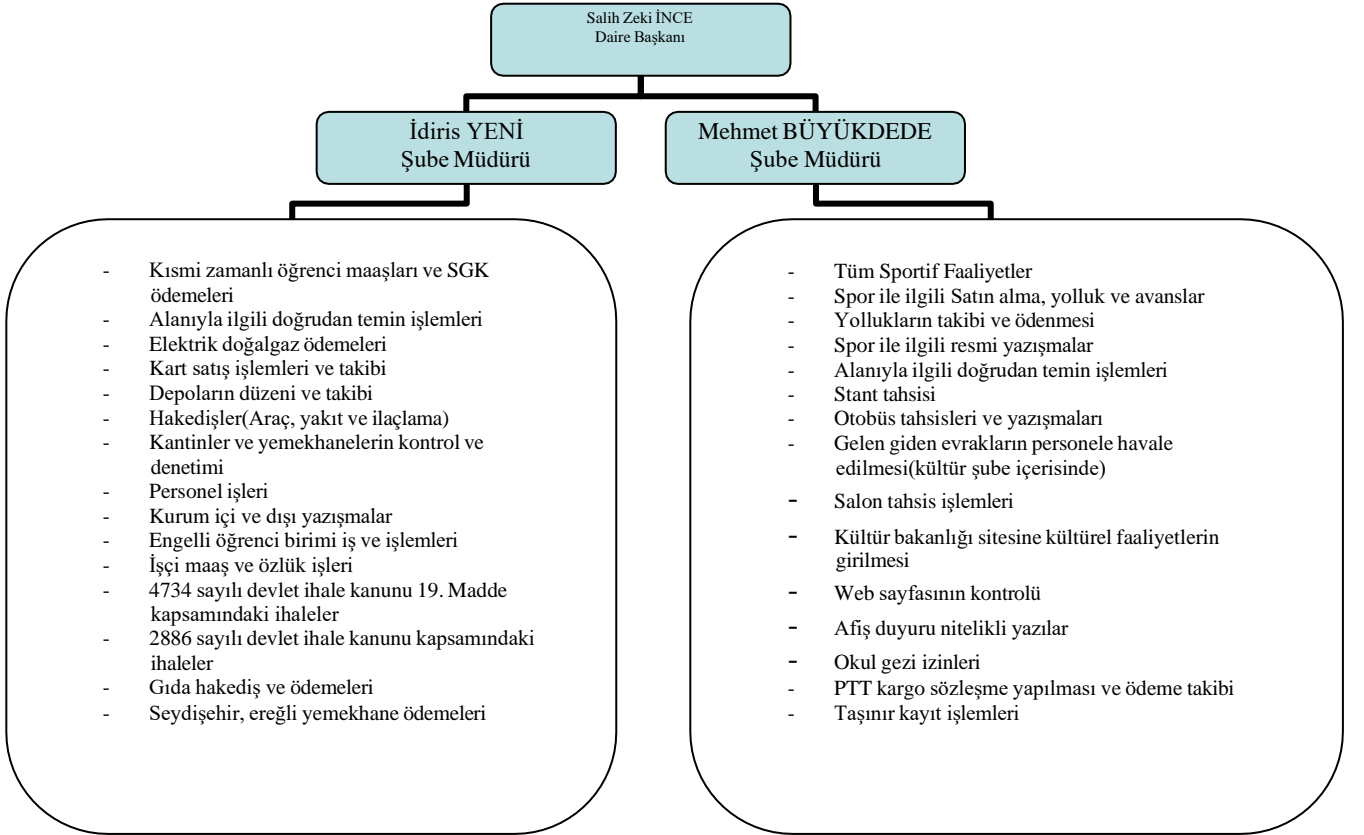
Salih Zeki İNCE
Daire Başkanı

İdiris YENİ
Şube Müdürü

Mehmet BÜYÜKDEDE
Şube Müdürü

- Kısmi zamanlı öğrenci maaşları ve SGK ödemeleri
- Alanıyla ilgili doğrudan temin işlemleri
- Elektrik doğalgaz ödemeleri
- Kart satış işlemleri ve takibi
- Depoların düzeni ve takibi
- Hakedişler(Araç, yakıt ve ilaçlama)
- Kantinler ve yemekhanelerin kontrol ve denetimi
- Personel işleri
- Kurum içi ve dışı yazışmalar
- Engelli öğrenci birimi iş ve işlemleri
- İşçi maaş ve özlük işleri
- 4734 sayılı devlet ihale kanunu 19. Madde kapsamındaki ihaleler
- 2886 sayılı devlet ihale kanunu kapsamındaki ihaleler
- Gıda hakediş ve ödemeleri
- Seydişehir, ereğli yemekhane ödemeleri

- Tüm Sportif Faaliyetler
- Spor ile ilgili Satın alma, yolluk ve avanslar
- Yollukların takibi ve ödenmesi
- Spor ile ilgili resmi yazışmalar
- Alanıyla ilgili doğrudan temin işlemleri
- Stant tahsisi
- Otobüs tahsisleri ve yazışmaları
- Gelen giden evrakların personele havale edilmesi(kültür şube içerisinde)
- Salon tahsis işlemleri
- Kültür bakanlığı sitesine kültürel faaliyetlerin girilmesi
- Web sayfasının kontrolü
- Afiş duyuru nitelikli yazılar
- Okul gezi izinleri
- PTT kargo sözleşme yapılması ve ödeme takibi
- Taşınır kayıt işlemleri